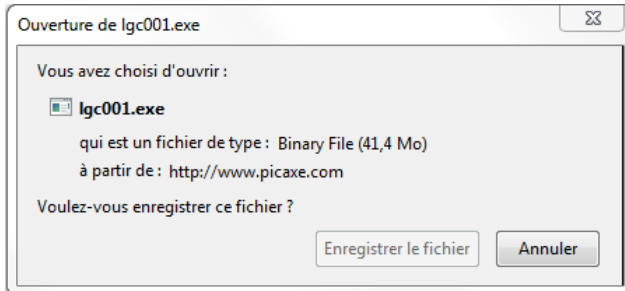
Ouverture de lgc001.exe

Vous avez choisi d'ouvrir :

lgc001.exe

qui est un fichier de type : Binary File (41,4 Mo)

à partir de : http://www.picaxe.com

Voulez-vous enregistrer ce fichier ?

Enregistrer le fichier

Annuler